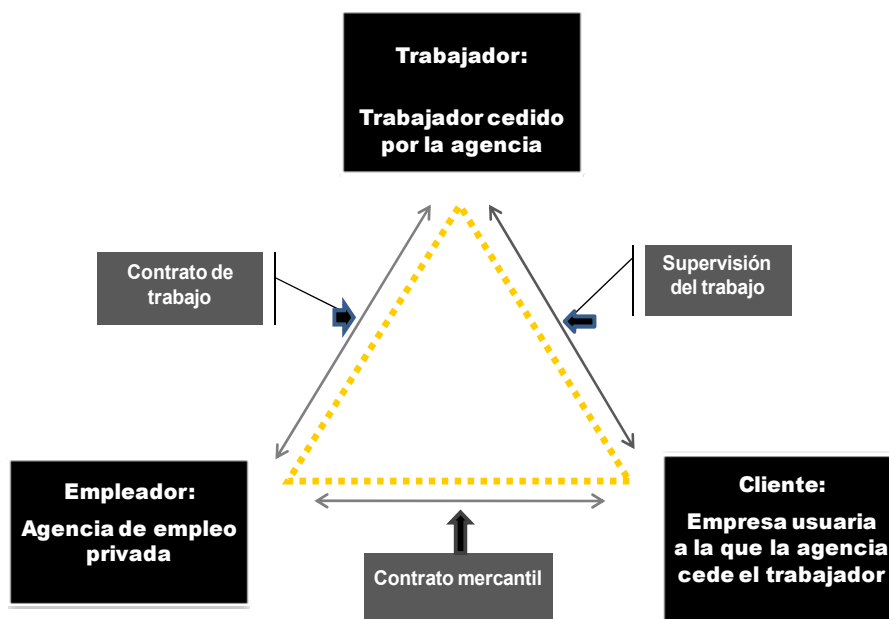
Trabajador:

Trabajador cedido por la agencia

Contrato de trabajo

Supervisión del trabajo

Empleador:

Agencia de empleo privada

Cliente:

Empresa usuaria a la que la agencia cede el trabajador

Contrato mercantil